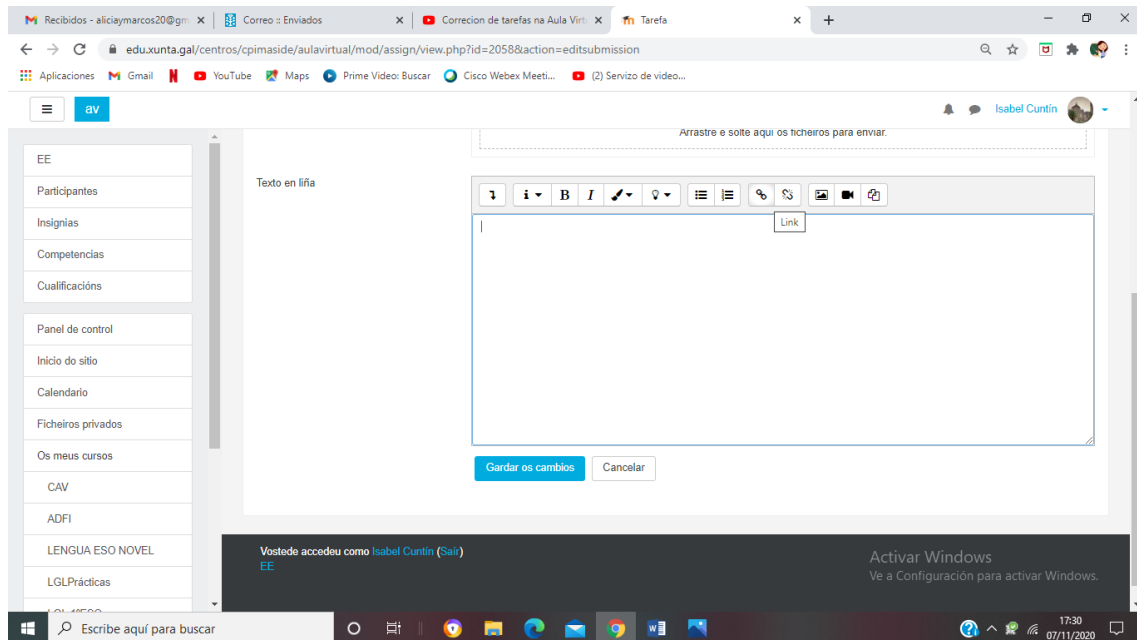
Recibidos - aliciaymarcos20@gm ×
Correo :: Enviados ×
Correcion de tarefas na Aula Virt ×
Tarefa ×
+

edu.xunta.gal/centros/cpimaside/aulavirtual/mod/assign/view.php?id=2058&action=editsubmission

Aplicaciones Gmail YouTube Maps Prime Video: Buscar Cisco Webex Meeti... (2) Servizo de video...

av
Isabel Cuntín

EE
Participantes
Insignias
Competencias
Cualificacións

Panel de control
Inicio do sitio
Calendario
Ficheiros privados
Os meus cursos
CAV
ADFI
LENGUA ESO NOVEL
LGLPrácticas
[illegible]

Arrastre e solte aquí os ficheiros para enviar.

Texto en liña

B I

Link

Gardar os cambios
Cancelar

Vostede accedeu como Isabel Cuntín (Saír)
EE

Activar Windows
Ve a Configuración para activar Windows.

Escribe aquí para buscar
17:30
07/11/2020